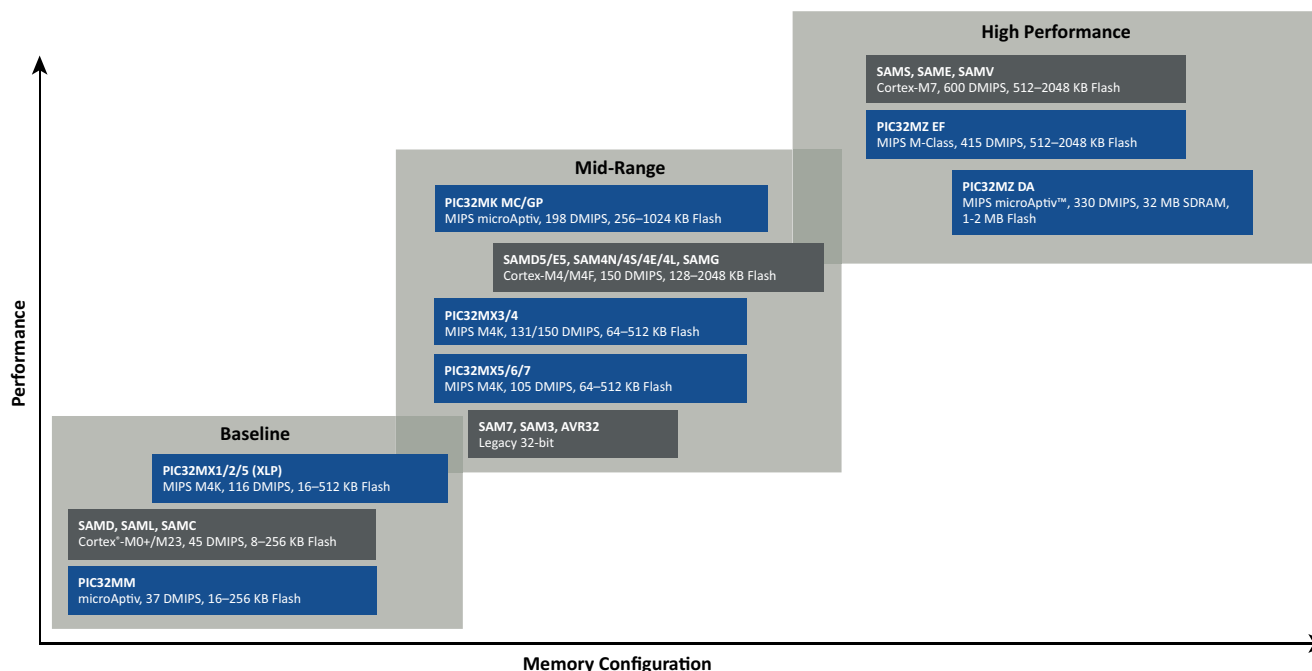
High Performance

SAMS, SAME, SAMV
Cortex-M7, 600 DMIPS, 512–2048 KB Flash

PIC32MZ EF
MIPS M-Class, 415 DMIPS, 512–2048 KB Flash

PIC32MZ DA
MIPS microAptiv™, 330 DMIPS, 32 MB SDRAM, 1-2 MB Flash

Mid-Range

PIC32MK MC/GP
MIPS microAptiv, 198 DMIPS, 256–1024 KB Flash

SAMD5/E5, SAM4N/4S/4E/4L, SAMG
Cortex-M4/M4F, 150 DMIPS, 128–2048 KB Flash

PIC32MX3/4
MIPS M4K, 131/150 DMIPS, 64–512 KB Flash

PIC32MX5/6/7
MIPS M4K, 105 DMIPS, 64–512 KB Flash

SAM7, SAM3, AVR32
Legacy 32-bit

Baseline

PIC32MX1/2/5 (XLP)
MIPS M4K, 116 DMIPS, 16–512 KB Flash

SAMD, SAML, SAMC
Cortex®-M0+/M23, 45 DMIPS, 8–256 KB Flash

PIC32MM
microAptiv, 37 DMIPS, 16–256 KB Flash

Performance

Memory Configuration